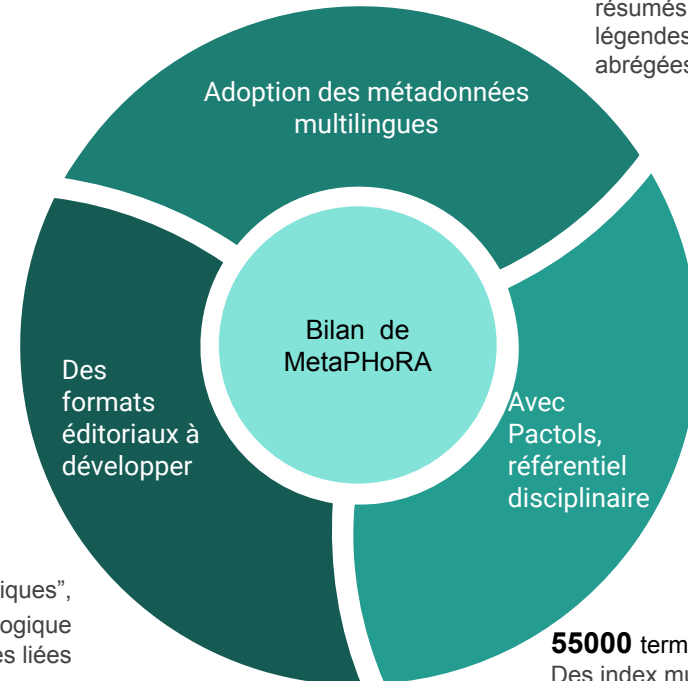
résumés
légendes
abrégées

Adoption des métadonnées multilingues

Bilan de MetaPHoRA

Des formats éditoriaux à développer

Avec Pactols, référentiel disciplinaire

iques",
ogique
es liées

**55000** term
Des index mu